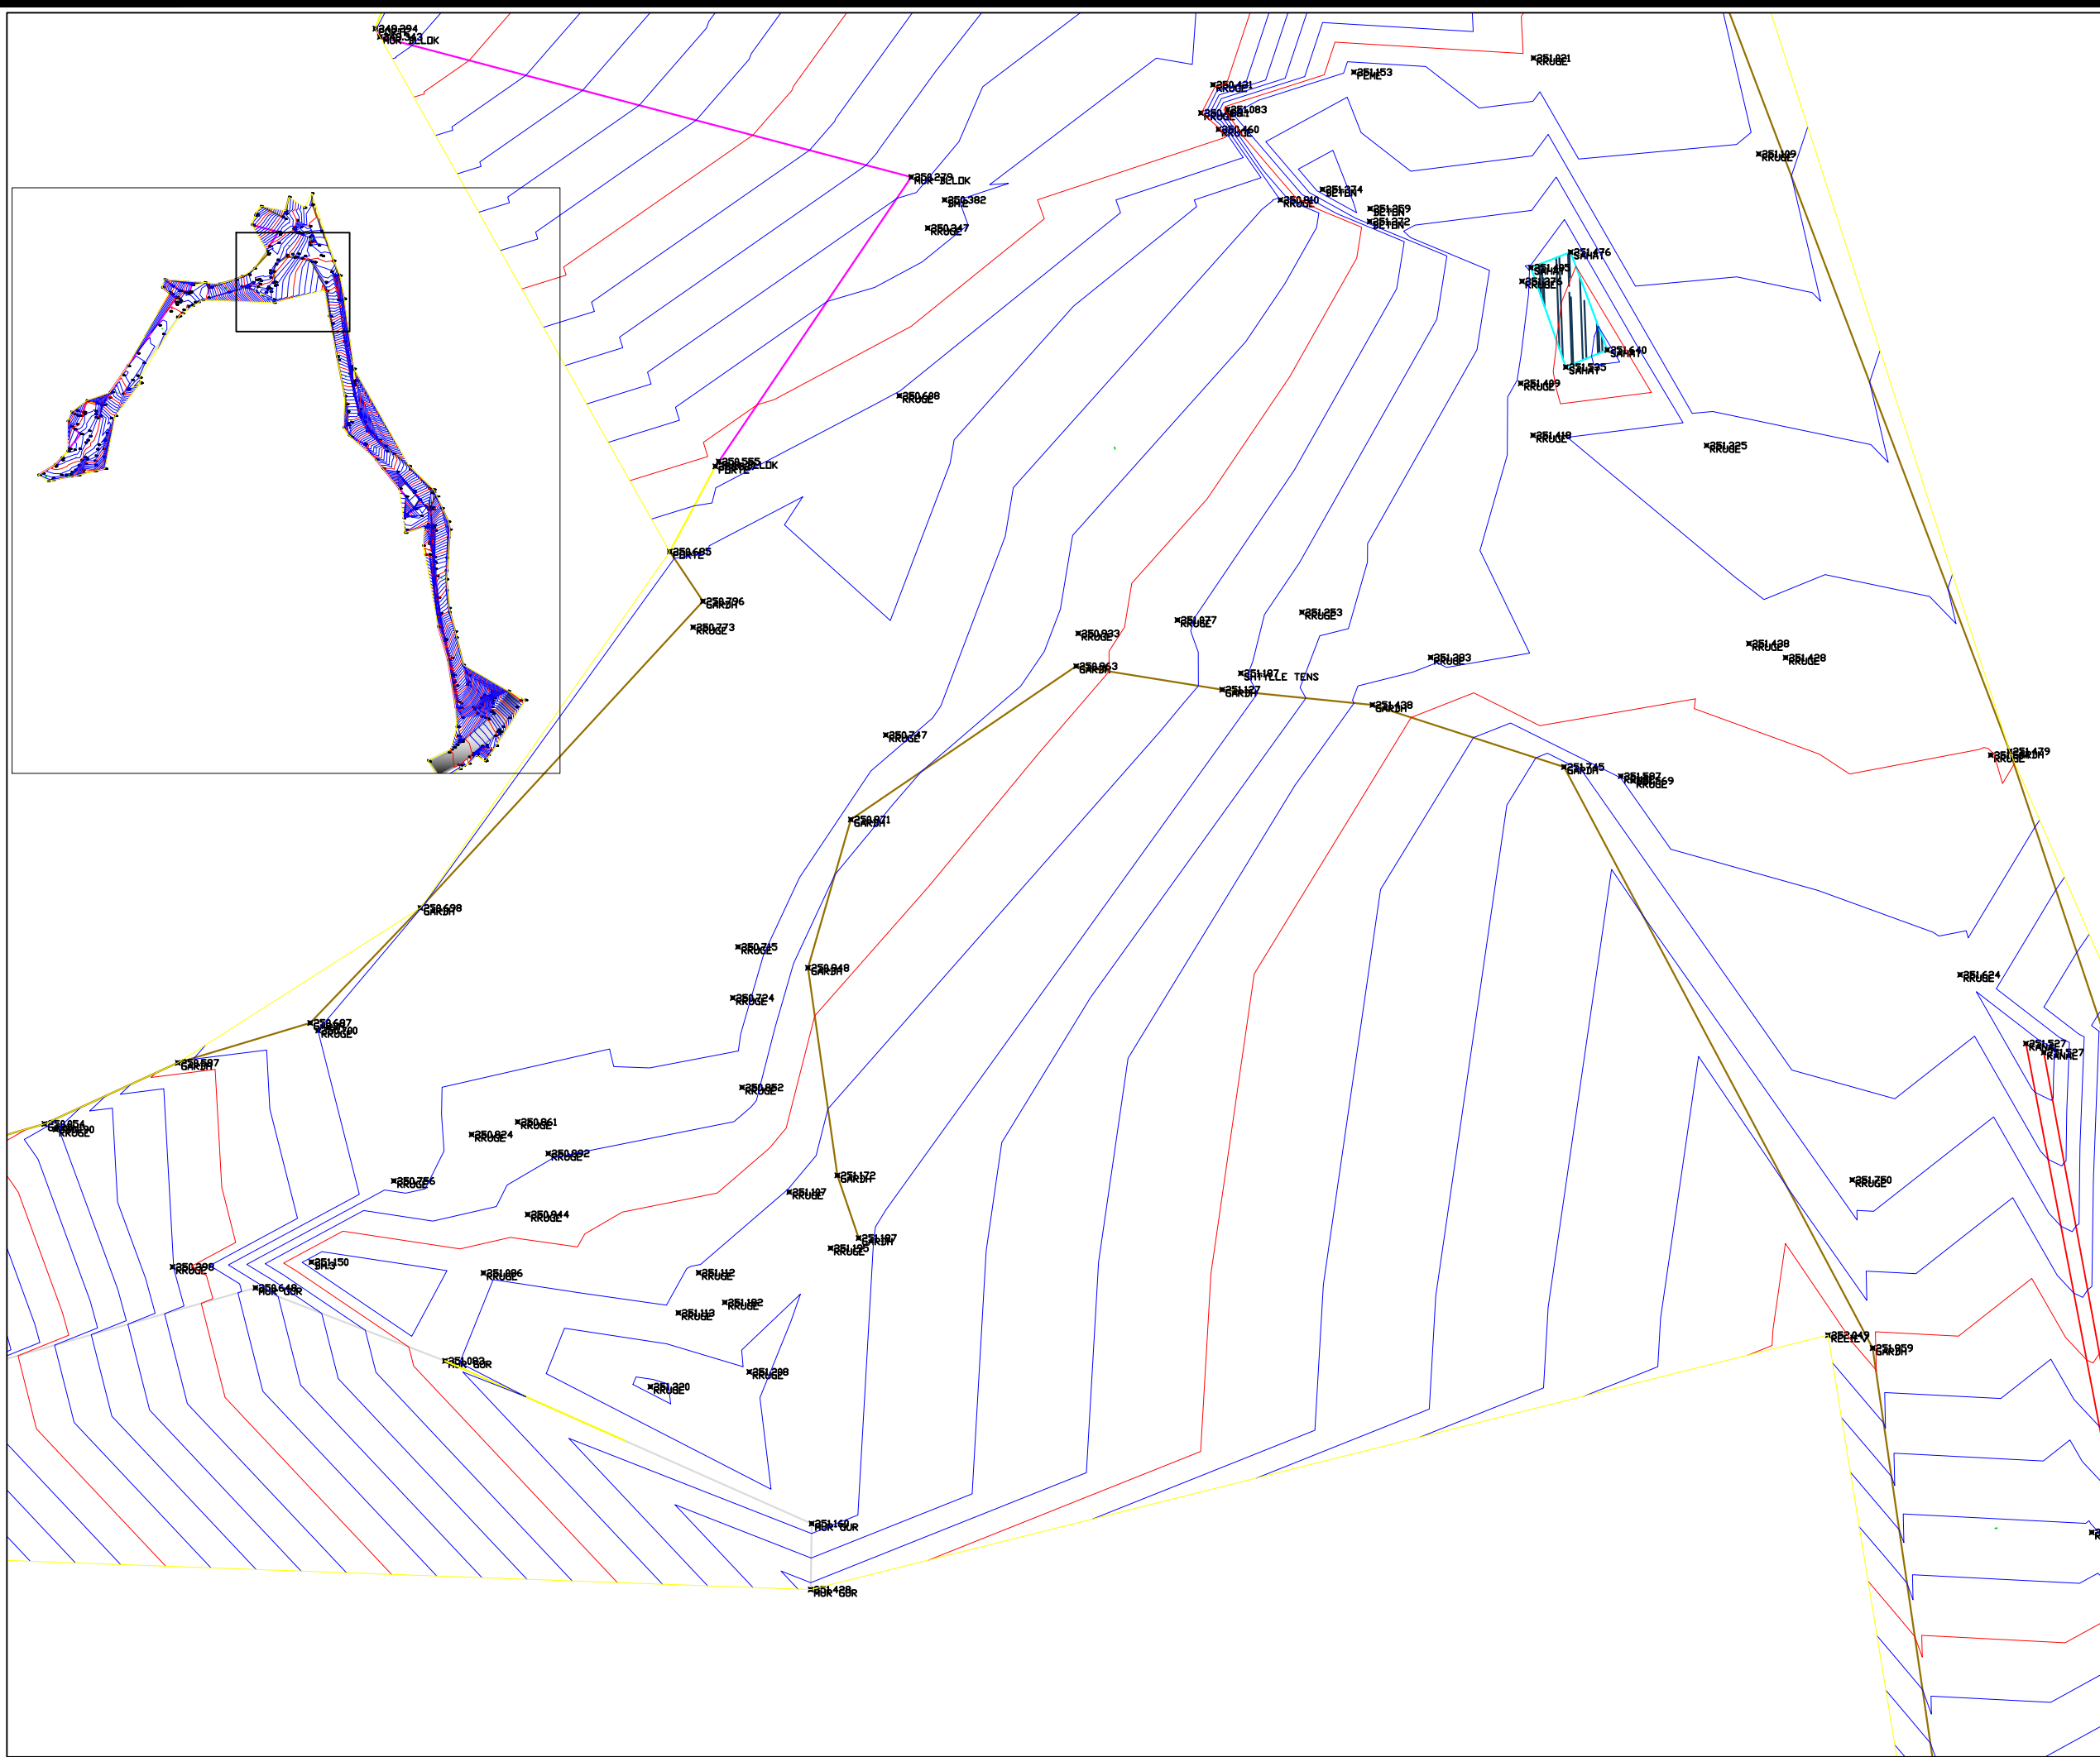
249.294
KUR BLLOK
250.279
KUR BLLOK
250.382
250.347
KRUGE
250.555
FORTE
250.685
FORTE
250.796
GARDH
250.773
KRUGE
250.698
KRUGE
250.421
KRUGE
251.083
250.460
KRUGE
251.153
251.021
KRUGE
251.109
KRUGE
250.910
KRUGE
251.174
BETON
251.269
BETON
251.272
BETON
251.176
SAHAT
251.640
SAHAT
251.235
SAHAT
251.409
KRUGE
251.418
KRUGE
251.225
KRUGE
250.933
KRUGE
250.963
GARDH
251.077
KRUGE
251.253
KRUGE
251.197
SHTYLLE TENS
251.137
GARDH
251.383
KRUGE
251.438
GARDH
251.439
KRUGE
251.428
KRUGE
251.479
GARDH
250.747
KRUGE
251.745
GARDH
251.587
KRUGE
251.569
250.971
GARDH
250.698
GARDH
250.715
KRUGE
250.948
GARDH
250.724
KRUGE
250.697
GARDH
250.700
KRUGE
250.587
GARDH
250.852
KRUGE
250.861
KRUGE
250.924
KRUGE
250.992
KRUGE
250.554
GARDH
250.590
KRUGE
250.756
KRUGE
250.944
KRUGE
251.172
GARDH
251.107
KRUGE
251.197
GARDH
251.196
KRUGE
251.624
KRUGE
251.527
KANAL
251.527
251.150
251.096
KRUGE
251.112
KRUGE
251.113
KRUGE
251.192
KRUGE
251.208
KRUGE
251.220
KRUGE
250.398
KRUGE
250.648
KUR GUR
251.082
KUR GUR
251.169
KUR GUR
251.428
KUR GUR
251.750
KRUGE
252.049
RRETHI
251.959
GARDH